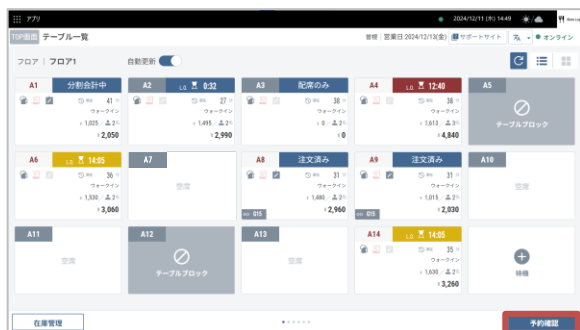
アプリ
2024/12/11 (水) 14:49
オンライン
TOP画面 テーブル一覧
管理 | 営業日:2024/12/13(金) サポートサイト
フロア | フロア1
自動更新

A1 分割会計中
41 分
ウォークイン
¥1,025 2名
¥2,050

A2 L.O. 0:32
27 分
ウォークイン
¥1,495 2名
¥2,990

A3 配席のみ
31 分
ウォークイン
¥0 2名
¥0

A4 L.O. 12:40
38 分
ウォークイン
¥1,613 3名
¥4,840

A5
テーブルブロック

A6 L.O. 14:05
36 分
ウォークイン
¥1,530 2名
¥3,060

A7
空席

A8 注文済み
31 分
ウォークイン
¥1,480 2名
¥2,960

A9 注文済み
31 分
ウォークイン
¥1,015 2名
¥2,030

A10
空席

A11
空席

A12
テーブルブロック

A13
空席

A14 L.O. 14:05
35 分
ウォークイン
¥1,630 2名
¥3,260

移動

在庫管理
予約確認